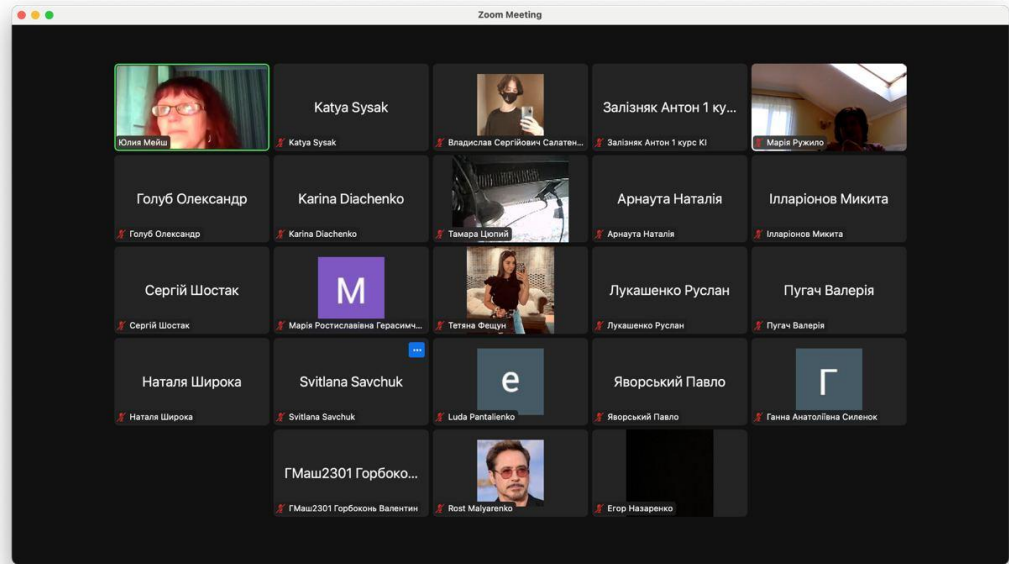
Zoom Meeting

Юлия Мейш

Katya Sysak
Katya Sysak

Владислав Сергійович Салатен...

Залізняк Антон 1 ку...
Залізняк Антон 1 курс КІ

Марія Ружило

Голуб Олександр
Голуб Олександр

Karina Diachenko
Karina Diachenko

Тамара Цюпий

Арнаута Наталія
Арнаута Наталія

Ілларіонов Микита
Ілларіонов Микита

Сергій Шостак
Сергій Шостак

M
Марія Ростиславівна Герасимч...

Тетяна Фещун

Лукашенко Руслан
Лукашенко Руслан

Пугач Валерія
Пугач Валерія

Наталя Широка
Наталя Широка

Svitlana Savchuk
Svitlana Savchuk

e
Luda Pantalienko

Яворський Павло
Яворський Павло

Г
Ганна Анатоліївна Силенок

ГМаш2301 Горбоко...
ГМаш2301 Горбоконь Валентин

Rost Malyarenko

Егор Назаренко